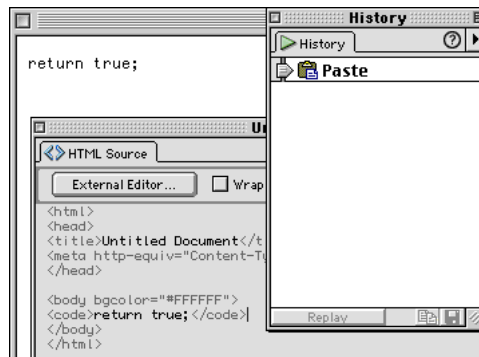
return true;

History

History

Paste

Replay

Un

HTML Source

External Editor...

Wrap

<html>
<head>
<title>Untitled Document</t
<meta http-equiv="Content-Ty
</head>

<body bgcolor="#FFFFFF">
<code>return true;</code>
</body>
</html>